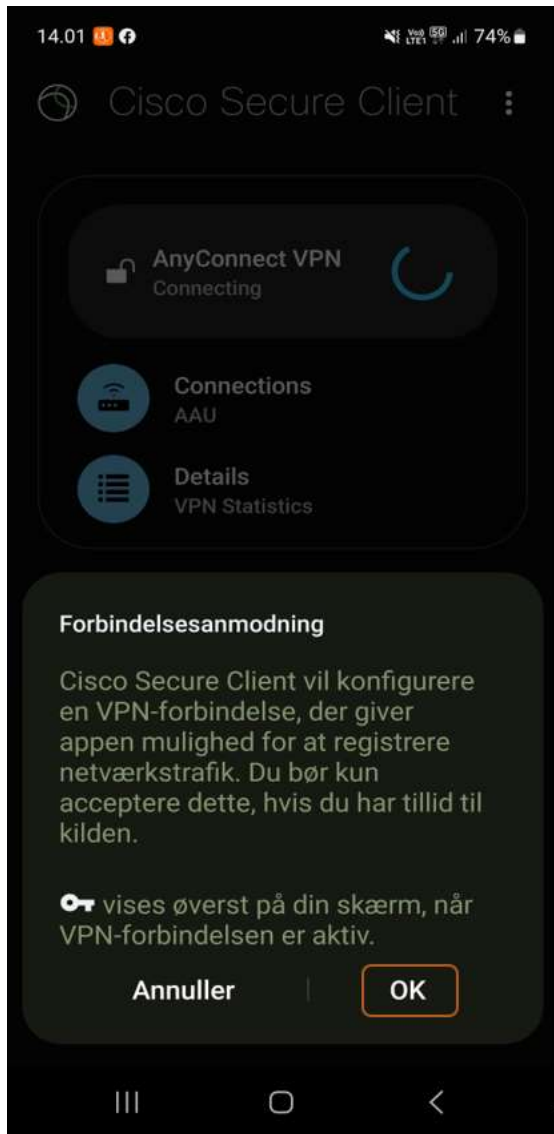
14.01

74%

Cisco Secure Client

AnyConnect VPN
Connecting

Connections
AAU

Details
VPN Statistics

Forbindelsesanmodning

Cisco Secure Client vil konfigurere en VPN-forbindelse, der giver appen mulighed for at registrere netværkstrafik. Du bør kun acceptere dette, hvis du har tillid til kilden.

vises øverst på din skærm, når VPN-forbindelsen er aktiv.

Annuller

OK